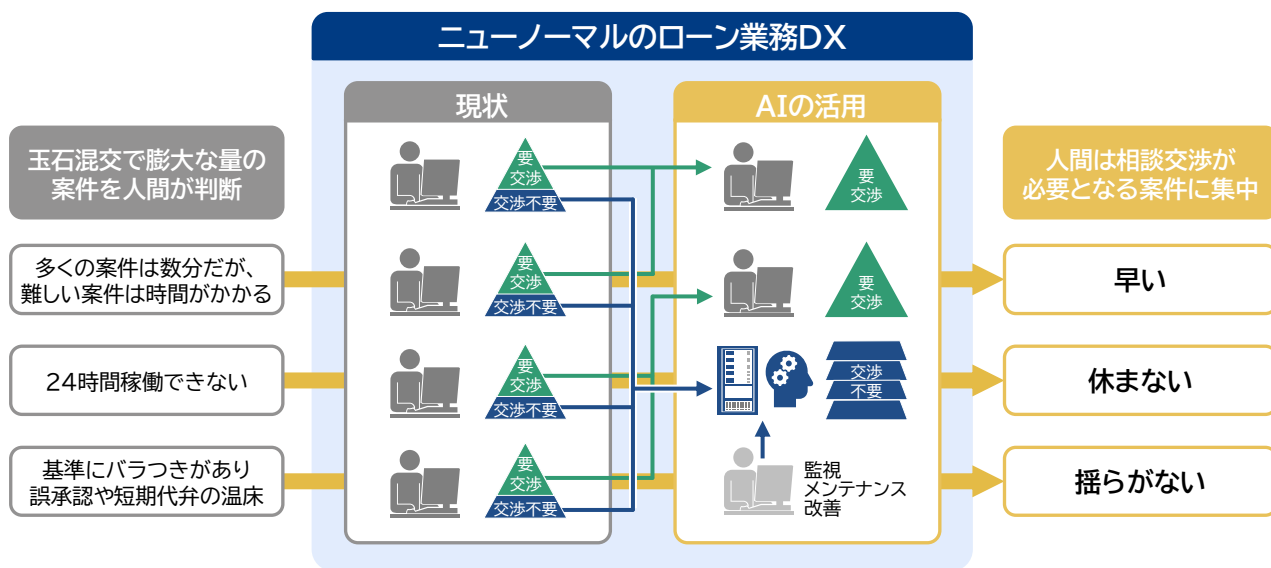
ニューノーマルのローン業務DX

玉石混交で膨大な量の案件を人間が判断

多くの案件は数分だが、難しい案件は時間がかかる

24時間稼働できない

基準にバラつきがあり誤承認や短期代弁の温床

現状

要交渉
交渉不要

要交渉
交渉不要

要交渉
交渉不要

要交渉
交渉不要

AIの活用

要交渉

要交渉

交渉不要

監視
メンテナンス
改善

人間は相談交渉が必要となる案件に集中

早い

休まない

揺らがない